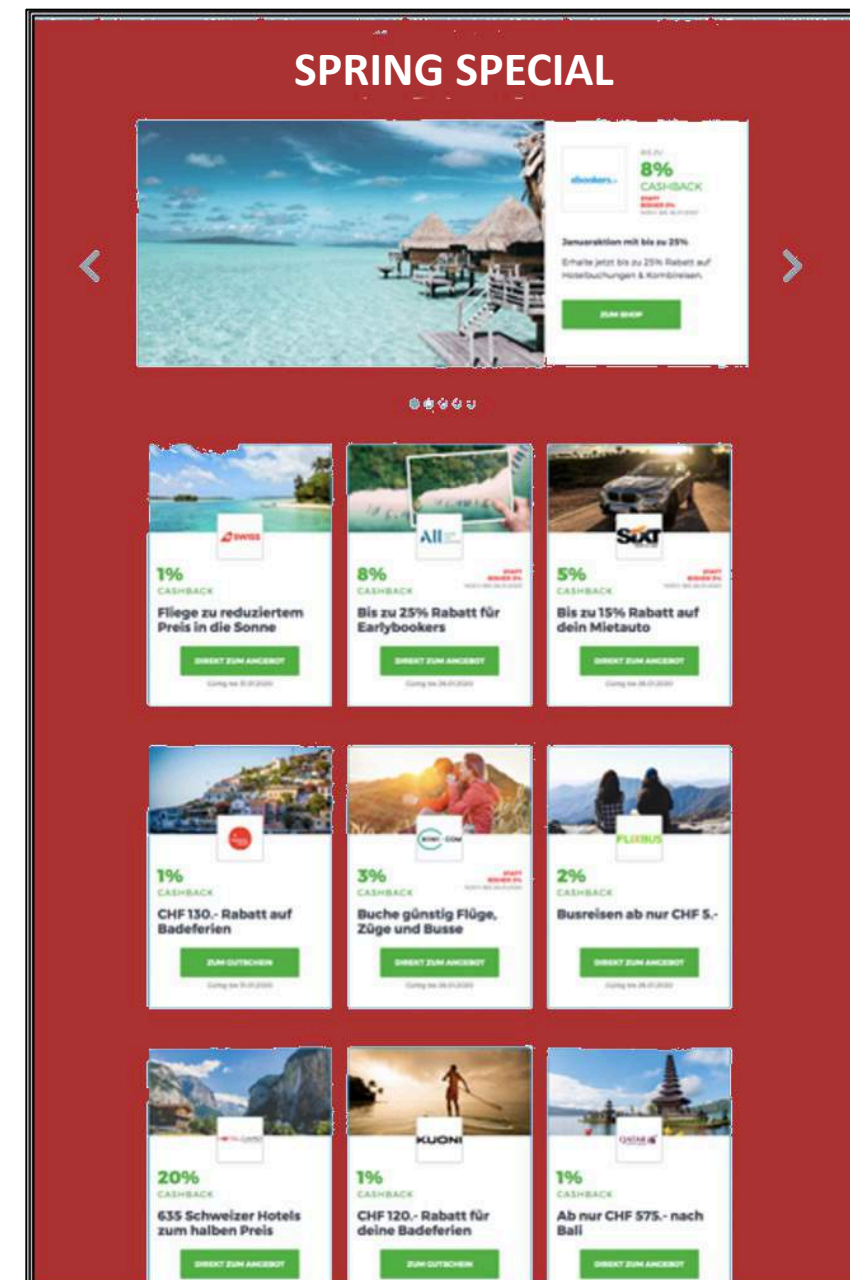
SPRING SPECIAL

ebookers

BIS ZU
8%
CASHBACK
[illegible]

Januaraktion mit bis zu 25%

Erhalte jetzt bis zu 25% Rabatt auf Hotelbuchungen & Kombireisen.

ZUM SHOP

SWISS
1%
CASHBACK
Fliege zu reduziertem Preis in die Sonne
DIREKT ZUM ANGEBOT
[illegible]

All
8%
CASHBACK
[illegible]
Bis zu 25% Rabatt für Earlybookers
DIREKT ZUM ANGEBOT
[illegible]

SIXT
5%
CASHBACK
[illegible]
Bis zu 15% Rabatt auf dein Mietauto
DIREKT ZUM ANGEBOT
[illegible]

1%
CASHBACK
CHF 130.- Rabatt auf Badeferien
ZUM GUTSCHEIN
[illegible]

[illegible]
3%
CASHBACK
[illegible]
Buche günstig Flüge, Züge und Busse
DIREKT ZUM ANGEBOT
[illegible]

FLIXBUS
2%
CASHBACK
Busreisen ab nur CHF 5.-
DIREKT ZUM ANGEBOT
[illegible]

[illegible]
20%
CASHBACK
635 Schweizer Hotels zum halben Preis
DIREKT ZUM ANGEBOT

KUONI
1%
CASHBACK
CHF 120.- Rabatt für deine Badeferien
ZUM GUTSCHEIN

QATAR
1%
CASHBACK
Ab nur CHF 575.- nach Bali
DIREKT ZUM ANGEBOT